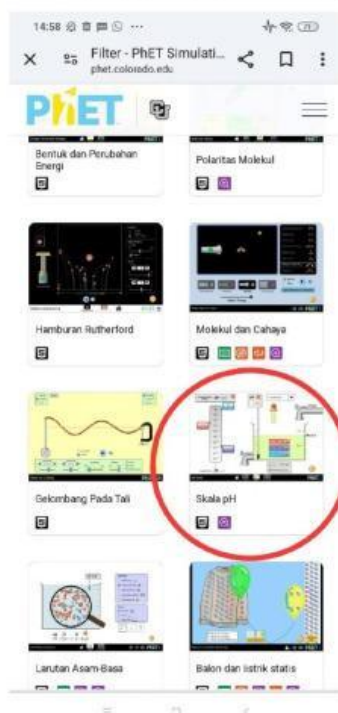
14:58

Filter - PhET Simulati...
phet.colorado.edu

PhET

Bentuk dan Perubahan Energi

Polaritas Molekul

Hamburan Rutherford

Molekul dan Cahaya

Gelombang Pada Tali

Skala pH

Larutan Asam-Basa

Balon dan listrik statis